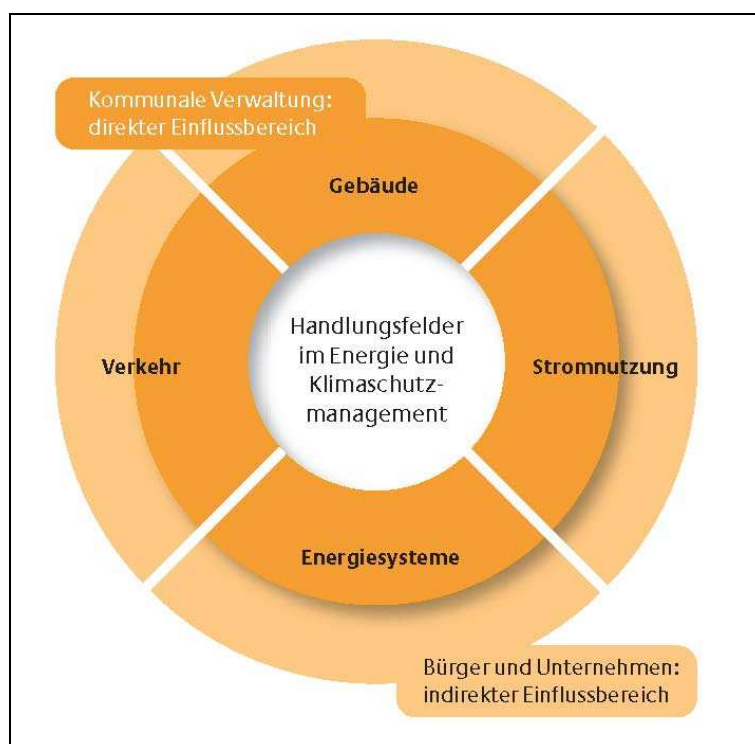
Kommunale Verwaltung: direkter Einflussbereich

Gebäude

Verkehr

Handlungsfelder im Energie und Klimaschutzmanagement

Stromnutzung

Energiesysteme

Bürger und Unternehmen: indirekter Einflussbereich